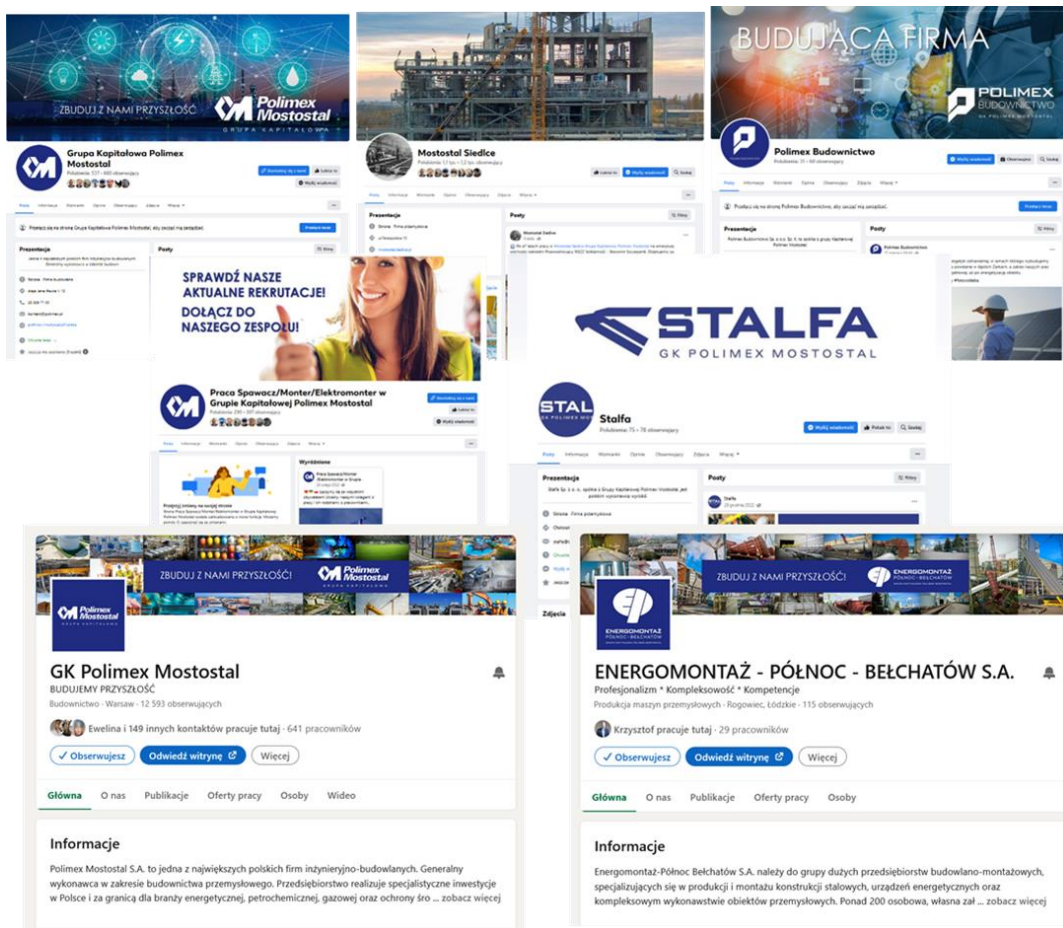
ZBUDUJ Z NAMI PRZYSZŁOŚĆ
Polimex Mostostal
GRUPA KAPITAŁOWA

Grupa Kapitałowa Polimex Mostostal

Mostostal Siedlce

BUDUJĄCA FIRMA
POLIMEX BUDOWNICTWO
GK POLIMEX MOSTOSTAL

Polimex Budownictwo

Posty

Prezentacja

SPRAWDŹ NASZE AKTUALNE REKRUTACJE!
DOŁĄCZ DO NASZEGO ZESPOŁU!

Praca Spawacz/Monter/Elektromonter w Grupie Kapitałowej Polimex Mostostal

STALFA
GK POLIMEX MOSTOSTAL

Stalfa

Zdjęcia

ZBUDUJ Z NAMI PRZYSZŁOŚĆ!
Polimex Mostostal

GK Polimex Mostostal
BUDUJEMY PRZYSZŁOŚĆ
Budownictwo · Warsaw · 12 593 obserwujących
Ewelina i 149 innych kontaktów pracuje tutaj · 641 pracowników
✓ Obserwujesz
Odwiedź witrynę
Więcej
Główna
O nas
Publikacje
Oferty pracy
Osoby
Wideo

Informacje
Polimex Mostostal S.A. to jedna z największych polskich firm inżynieryjno-budowlanych. Generalny wykonawca w zakresie budownictwa przemysłowego. Przedsiębiorstwo realizuje specjalistyczne inwestycje w Polsce i za granicą dla branży energetycznej, petrochemicznej, gazowej oraz ochrony śro ... zobacz więcej

ZBUDUJ Z NAMI PRZYSZŁOŚĆ!
ENERGOMONTAŻ PÓŁNOC - BEŁCHATÓW

ENERGOMONTAŻ - PÓŁNOC - BEŁCHATÓW S.A.
Profesjonalizm * Kompleksowość * Kompetencje
Produkcja maszyn przemysłowych · Rogowiec, Łódzkie · 115 obserwujących
Krzysztof pracuje tutaj · 29 pracowników
✓ Obserwujesz
Odwiedź witrynę
Więcej
Główna
O nas
Publikacje
Oferty pracy
Osoby

Informacje
Energomontaż-Północ Bełchatów S.A. należy do grupy dużych przedsiębiorstw budowlano-montażowych, specjalizujących się w produkcji i montażu konstrukcji stalowych, urządzeń energetycznych oraz kompleksowym wykonawstwie obiektów przemysłowych. Ponad 200 osobowa, własna zał ... zobacz więcej